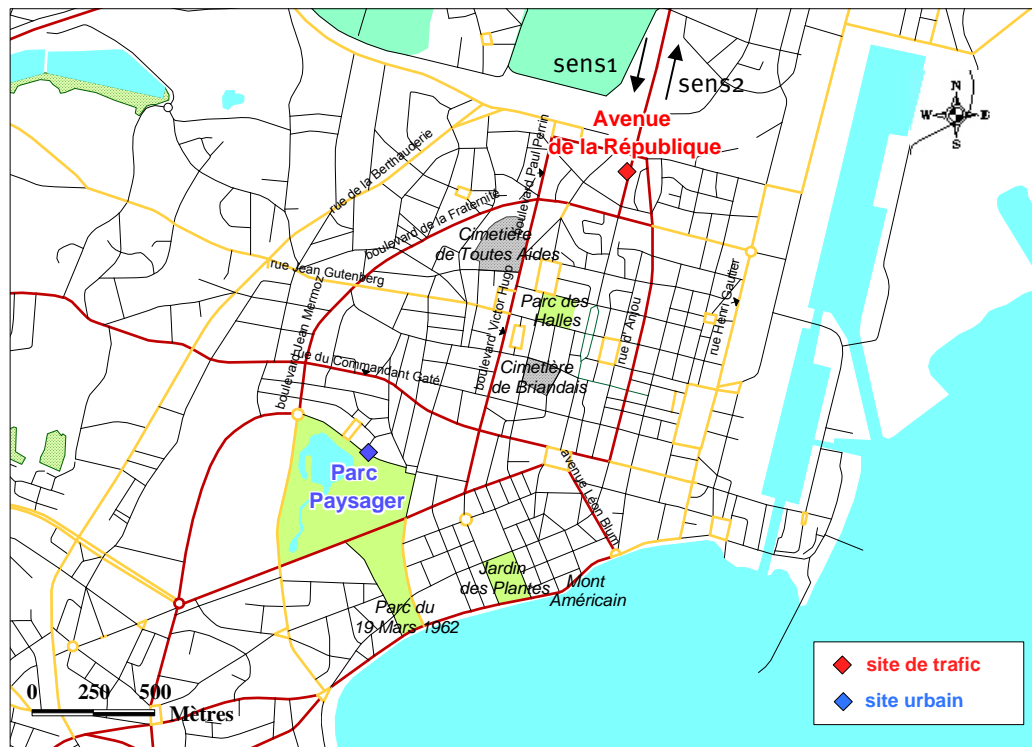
sens1
sens2
Avenue de la-République
N
W
E
S
rue de la Bertaudérie
boulevard Paul Perrin
boulevard de la Fraternité
Cimetière de Toutes Aides
rue Jean Gutenberg
Parc des Halles
rue Henri Gautier
boulevard Jean Mermoz
rue d'Anjou
boulevard Victor Hugo
rue du Commandant Gaté
Cimetière de Briandais
Parc Paysager
avenue Léon Blum
Jardin des Plantes
Mont Américain
Parc du 19 Mars 1962
0
250
500
Mètres
site de trafic
site urbain